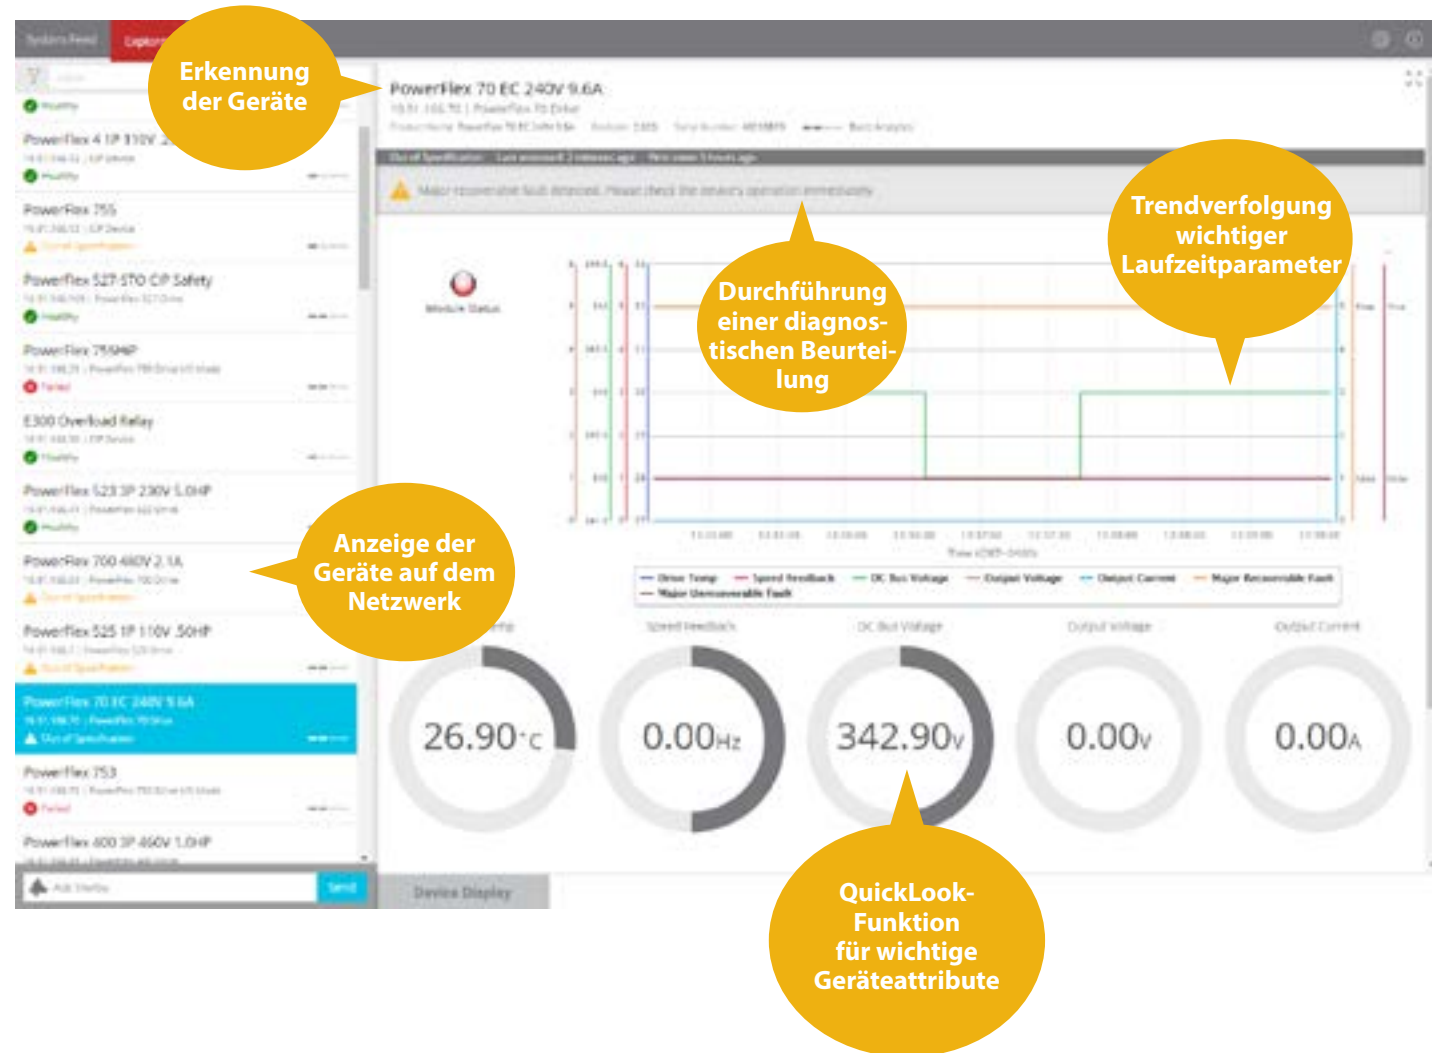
System Feed Explore

Erkennung der Geräte

Healthy

PowerFlex 4 1P 110V 2

Healthy

PowerFlex 755

Out of Specification

PowerFlex 527 STO CIP Safety

Healthy

PowerFlex 755HP

Faulted

E300 Overload Relay

Healthy

PowerFlex 523 3P 230V 5.0HP

Healthy

PowerFlex 700 480V 2.1A

Out of Specification

PowerFlex 525 1P 110V .50HP

Out of Specification

PowerFlex 70 EC 240V 9.6A

Out of Specification

PowerFlex 753

Faulted

PowerFlex 400 3P 460V 1.0HP

Ask Shelby

Send

PowerFlex 70 EC 240V 9.6A

PowerFlex 70 Drive

Module Status

Durchführung einer diagnostischen Beurteilung

Trendverfolgung wichtiger Laufzeitparameter

Anzeige der Geräte auf dem Netzwerk

Drive Temp — Speed Feedback — DC Bus Voltage — Output Voltage — Output Current — Major Recoverable Fault — Major Unrecoverable Fault

Speed Feedback DC Bus Voltage Output Voltage Output Current

26.90°C 0.00Hz 342.90V 0.00V 0.00A

Device Display

QuickLook-Funktion für wichtige Geräteattribute